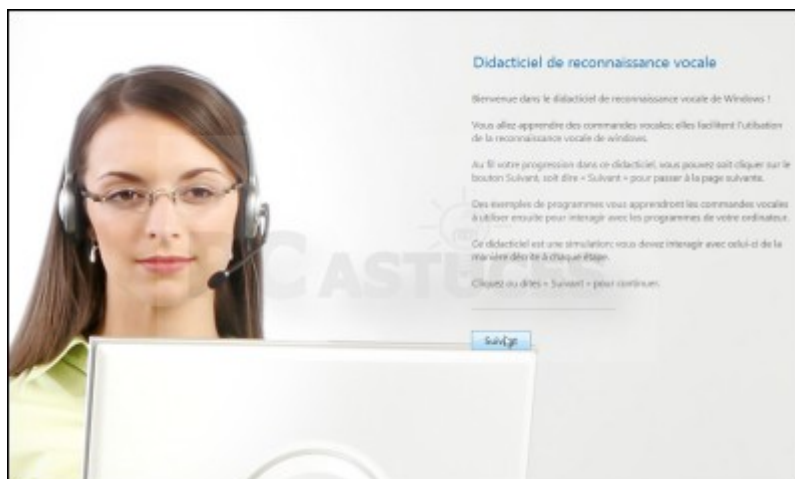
Didacticiel de reconnaissance vocale

Bienvenue dans le didacticiel de reconnaissance vocale de Windows !

Vous allez apprendre des commandes vocales; elles facilitent l'utilisation de la reconnaissance vocale de windows.

Au fil votre progression dans ce didacticiel, vous pouvez soit cliquer sur le bouton Suivant, soit dire « Suivant » pour passer à la page suivante.

Des exemples de programmes vous apprendront les commandes vocales à utiliser ensuite pour interagir avec les programmes de votre ordinateur.

Ce didacticiel est une simulation; vous devez interagir avec celui-ci de la manière décrite à chaque étape.

Cliquez ou dites « Suivant » pour continuer.

Suivant

PC ASTUCES